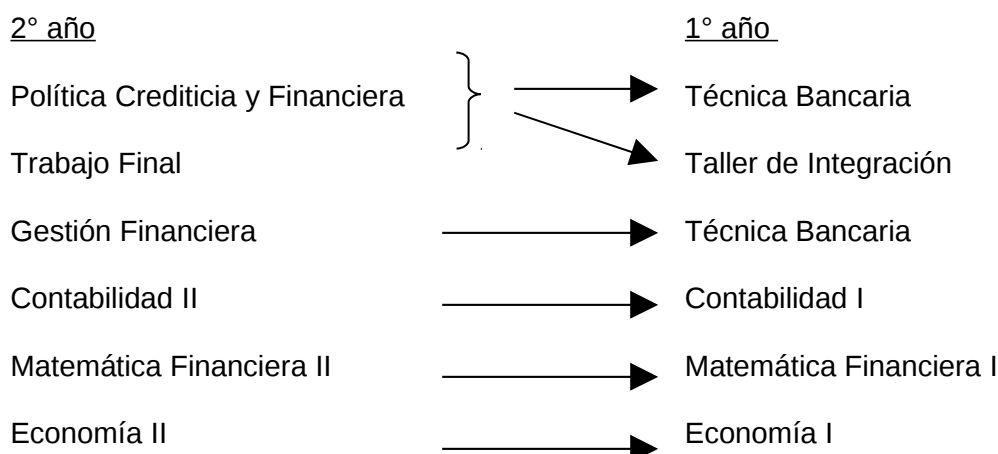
2° año

Política Crediticia y Financiera

Trabajo Final

Gestión Financiera

Contabilidad II

Matemática Financiera II

Economía II

1° año

Técnica Bancaria

Taller de Integración

Técnica Bancaria

Contabilidad I

Matemática Financiera I

Economía I